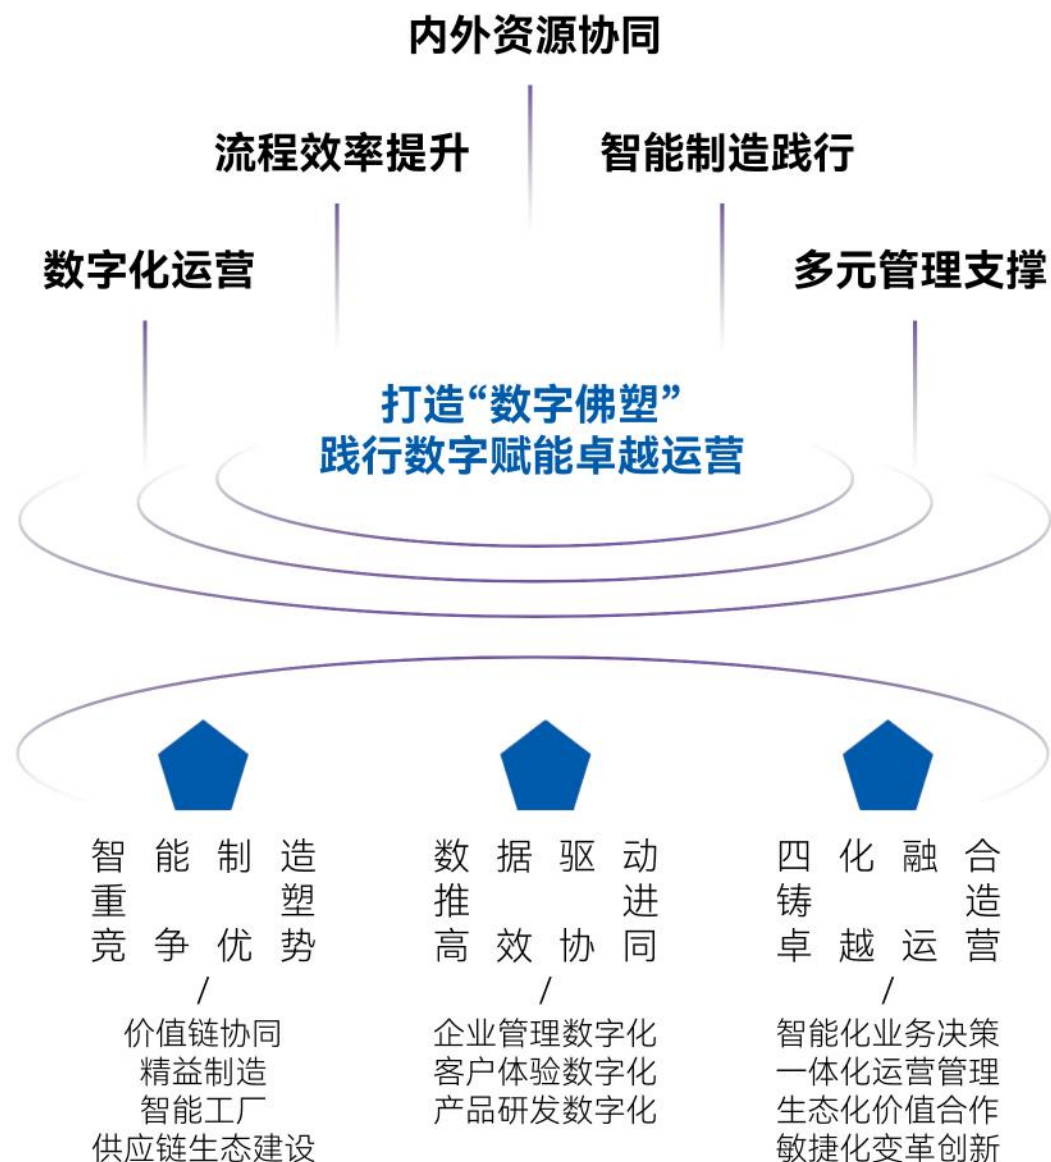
内外资源协同

流程效率提升

智能制造践行

数字化运营

多元管理支撑

打造“数字佛塑”
践行数字赋能卓越运营

智能制造
重塑
竞争优势
/
价值链协同
精益制造
智能工厂
供应链生态建设

数据驱动
推进
高效协同
/
企业管理数字化
客户体验数字化
产品研发数字化

四化融合
铸造
卓越运营
/
智能化业务决策
一体化运营管理
生态化价值合作
敏捷化变革创新